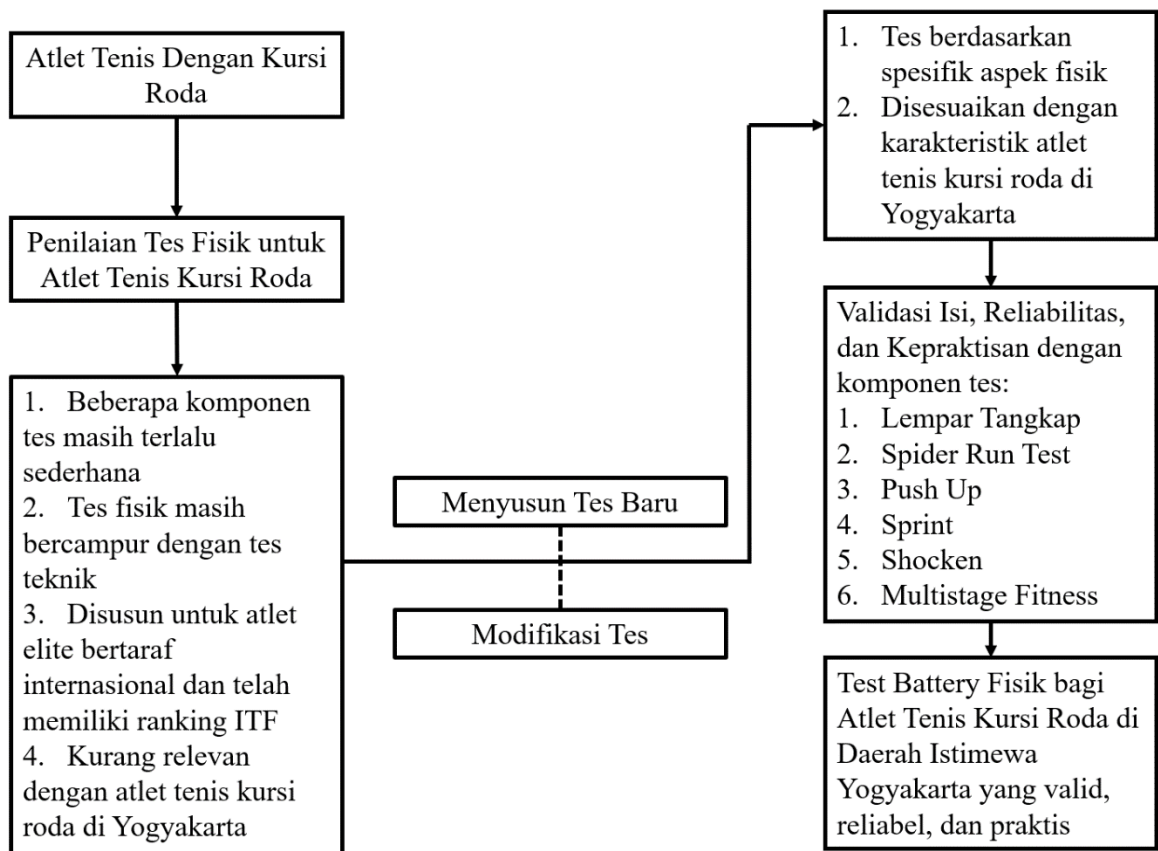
Atlet Tenis Dengan Kursi Roda

Penilaian Tes Fisik untuk Atlet Tenis Kursi Roda

1. Beberapa komponen tes masih terlalu sederhana
2. Tes fisik masih bercampur dengan tes teknik
3. Disusun untuk atlet elite bertaraf internasional dan telah memiliki ranking ITF
4. Kurang relevan dengan atlet tenis kursi roda di Yogyakarta

Menyusun Tes Baru

Modifikasi Tes

1. Tes berdasarkan spesifik aspek fisik
2. Disesuaikan dengan karakteristik atlet tenis kursi roda di Yogyakarta

Validasi Isi, Reliabilitas, dan Kepraktisan dengan komponen tes:
1. Lempar Tangkap
2. Spider Run Test
3. Push Up
4. Sprint
5. Shocken
6. Multistage Fitness

Test Battery Fisik bagi Atlet Tenis Kursi Roda di Daerah Istimewa Yogyakarta yang valid, reliabel, dan praktis